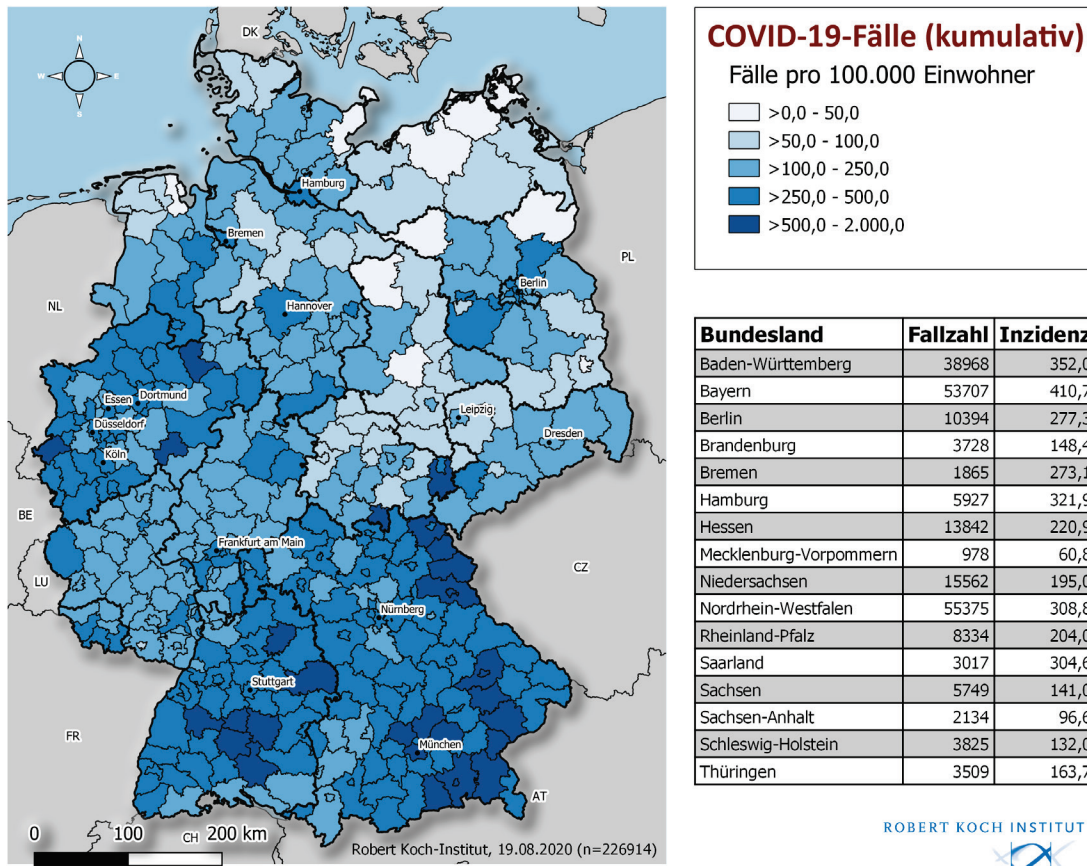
N
W
E
S
DK
Hamburg
Bremen
PL
Berlin
Hannover
NL
Essen
Dortmund
Düsseldorf
Köln
Leipzig
Dresden
BE
Frankfurt am Main
CZ
LU
Nürnberg
Stuttgart
FR
München
AT
0
100
CH
200 km
Robert Koch-Institut, 19.08.2020 (n=226914)

COVID-19-Fälle (kumulativ)
Fälle pro 100.000 Einwohner
>0,0 - 50,0
>50,0 - 100,0
>100,0 - 250,0
>250,0 - 500,0
>500,0 - 2.000,0

| Bundesland | Fallzahl | Inzidenz |
|---|---|---|
| Baden-Württemberg | 38968 | 352,0 |
| Bayern | 53707 | 410,7 |
| Berlin | 10394 | 277,3 |
| Brandenburg | 3728 | 148,4 |
| Bremen | 1865 | 273,1 |
| Hamburg | 5927 | 321,9 |
| Hessen | 13842 | 220,9 |
| Mecklenburg-Vorpommern | 978 | 60,8 |
| Niedersachsen | 15562 | 195,0 |
| Nordrhein-Westfalen | 55375 | 308,8 |
| Rheinland-Pfalz | 8334 | 204,0 |
| Saarland | 3017 | 304,6 |
| Sachsen | 5749 | 141,0 |
| Sachsen-Anhalt | 2134 | 96,6 |
| Schleswig-Holstein | 3825 | 132,0 |
| Thüringen | 3509 | 163,7 |

ROBERT KOCH INSTITUT